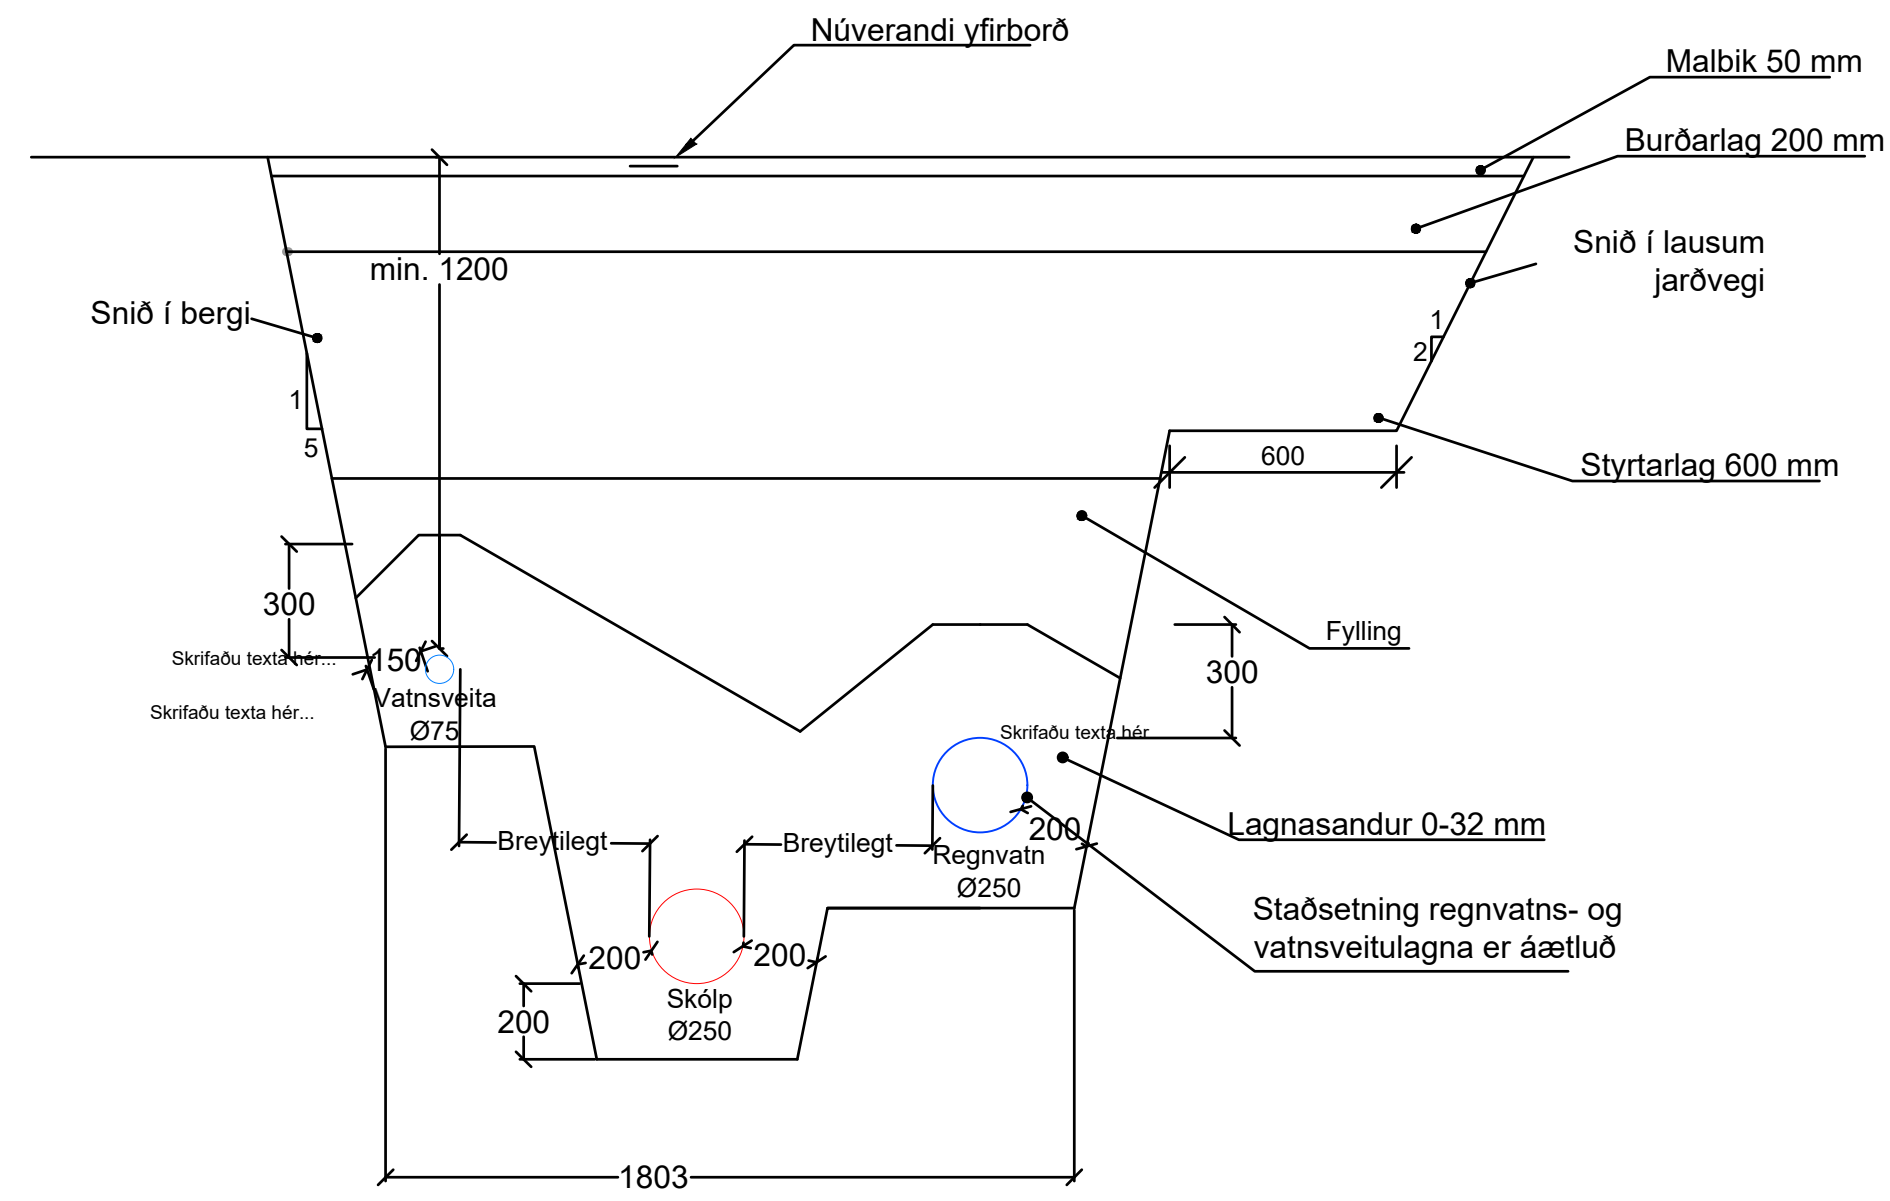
Núverandi yfirborð

Malbik 50 mm

Burðarlag 200 mm

Snið í lausum jarðvegi

min. 1200

Snið í bergi

1
5

1
2

600

Styrtarlag 600 mm

300

Skrifaðu texta hér...

150

Vatnsveita
Ø75

Skrifaðu texta hér...

Fylling

300

Skrifaðu texta hér

Lagnasandur 0-32 mm

200

Breytilegt

Breytilegt

Regnvatn
Ø250

Staðsetning regnvatns- og vatnsveitulagna er áætluð

200

200

200

Skólp
Ø250

1803